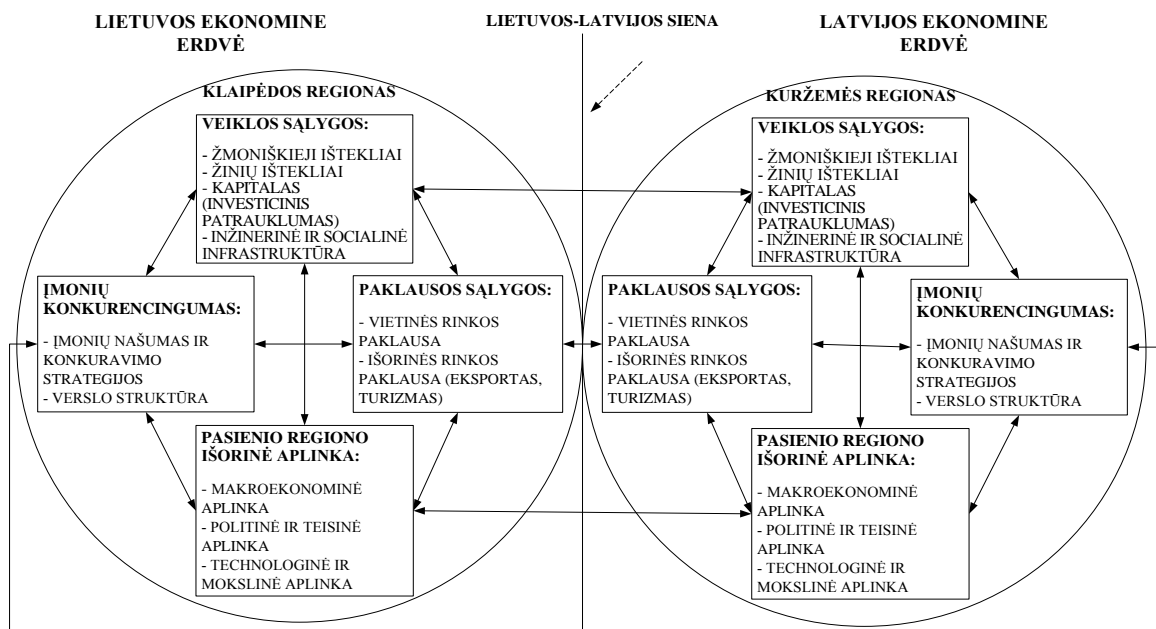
LIETUVOS EKONOMINE ERDVĖ

LIETUVOS-LATVIJOS SIENA

LATVIJOS EKONOMINE ERDVĖ

KLAIPĖDOS REGIONAS

VEIKLOS SĄLYGOS:
- ŽMONIŠKIEJI IŠTEKLIAI
- ŽINIŲ IŠTEKLIAI
- KAPITALAS (INVESTICINIS PATRAUKLUMAS)
- INŽINERINĖ IR SOCIALINĖ INFRASTRUKTŪRA

ĮMONIŲ KONKURENCINGUMAS:
- ĮMONIŲ NAŠUMAS IR KONKURAVIMO STRATEGIJOS
- VERSLO STRUKTŪRA

PAKLAUSOS SĄLYGOS:
- VIETINĖS RINKOS PAKLAUSA
- IŠORINĖS RINKOS PAKLAUSA (EKSPORTAS, TURIZMAS)

PASIENIO REGIONO IŠORINĖ APLINKA:
- MAKROEKONOMINĖ APLINKA
- POLITINĖ IR TEISINĖ APLINKA
- TECHNOLOGINĖ IR MOKSLINĖ APLINKA

KURŽEMĖS REGIONAS

VEIKLOS SĄLYGOS:
- ŽMONIŠKIEJI IŠTEKLIAI
- ŽINIŲ IŠTEKLIAI
- KAPITALAS (INVESTICINIS PATRAUKLUMAS)
- INŽINERINĖ IR SOCIALINĖ INFRASTRUKTŪRA

PAKLAUSOS SĄLYGOS:
- VIETINĖS RINKOS PAKLAUSA
- IŠORINĖS RINKOS PAKLAUSA (EKSPORTAS, TURIZMAS)

ĮMONIŲ KONKURENCINGUMAS:
- ĮMONIŲ NAŠUMAS IR KONKURAVIMO STRATEGIJOS
- VERSLO STRUKTŪRA

PASIENIO REGIONO IŠORINĖ APLINKA:
- MAKROEKONOMINĖ APLINKA
- POLITINĖ IR TEISINĖ APLINKA
- TECHNOLOGINĖ IR MOKSLINĖ APLINKA